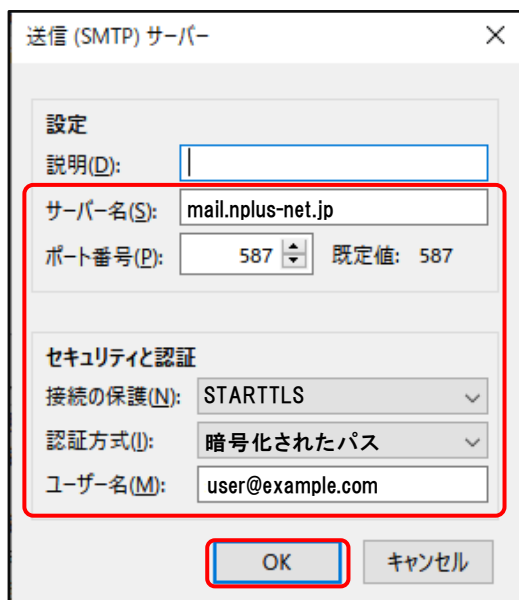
送信 (SMTP) サーバー

×

設定

説明(D):

サーバー名(S): mail.nplus-net.jp

ポート番号(P): 587

既定値: 587

セキュリティと認証

接続の保護(N): STARTTLS

認証方式(I): 暗号化されたパス

ユーザー名(M): user@example.com

OK

キャンセル